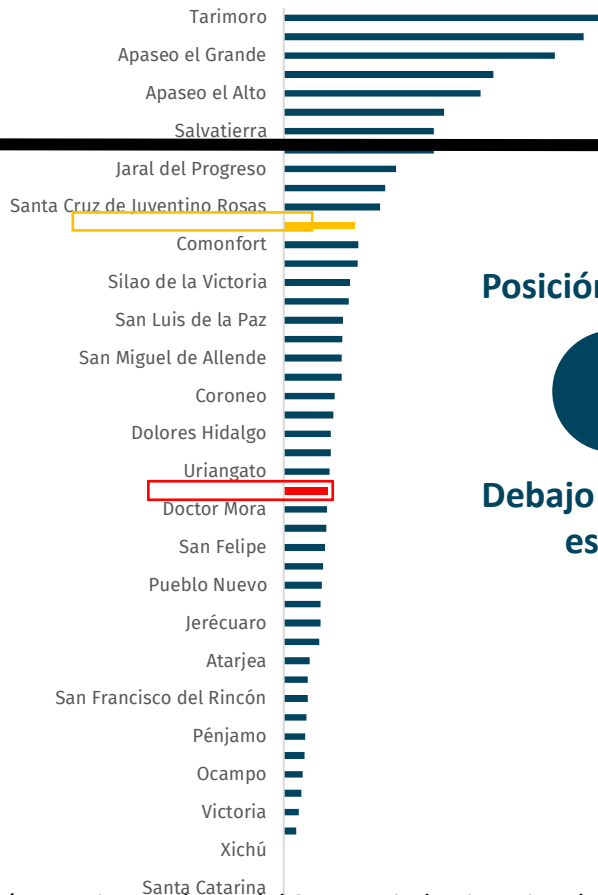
Tarimoro
Apaseo el Grande
Apaseo el Alto
Salvatierra
Jaral del Progreso
Santa Cruz de Juventino Rosas
Comonfort
Silao de la Victoria
San Luis de la Paz
San Miguel de Allende
Coroneo
Dolores Hidalgo
Uriangato
Doctor Mora
San Felipe
Pueblo Nuevo
Jerécuaro
Atarjea
San Francisco del Rincón
Pénjamo
Ocampo
Victoria
Xichú
Santa Catarina

Posició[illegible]

Debajo
es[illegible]